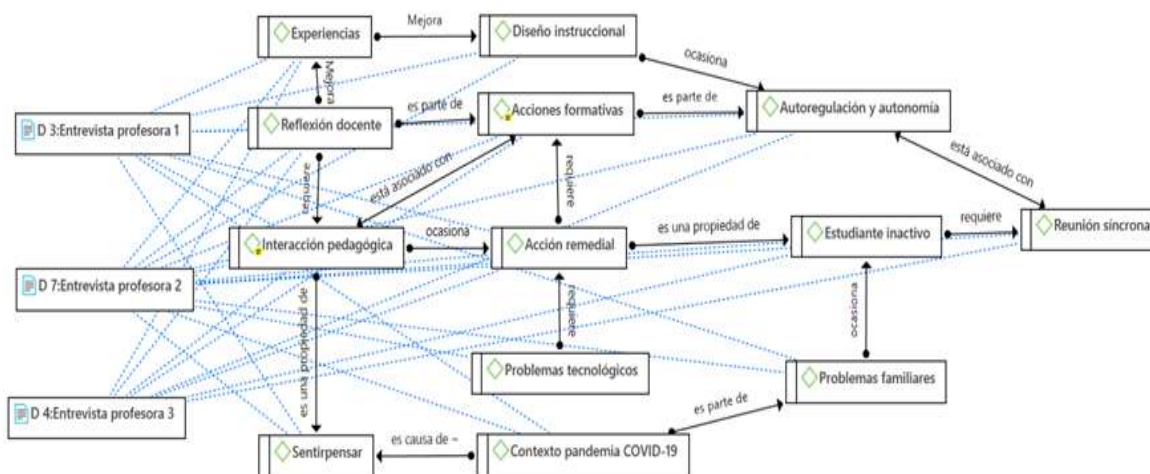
Experiencias
Mejora
Diseño instruccional
ocasiona
Mejora
es parte de
Acciones formativas
es parte de
Autoregulación y autonomía
D 3:Entrevista profesora 1
Reflexión docente
está asociado con
requiere
está asociado con
aumenta
Interacción pedagógica
ocasiona
Acción remedial
es una propiedad de
Estudiante inactivo
requiere
Reunión síncrona
D 7:Entrevista profesora 2
es una propiedad de
requiere
ocasiona
Problemas tecnológicos
Problemas familiares
D 4:Entrevista profesora 3
es parte de
Sentirpensar
es causa de
Contexto pandemia COVID-19